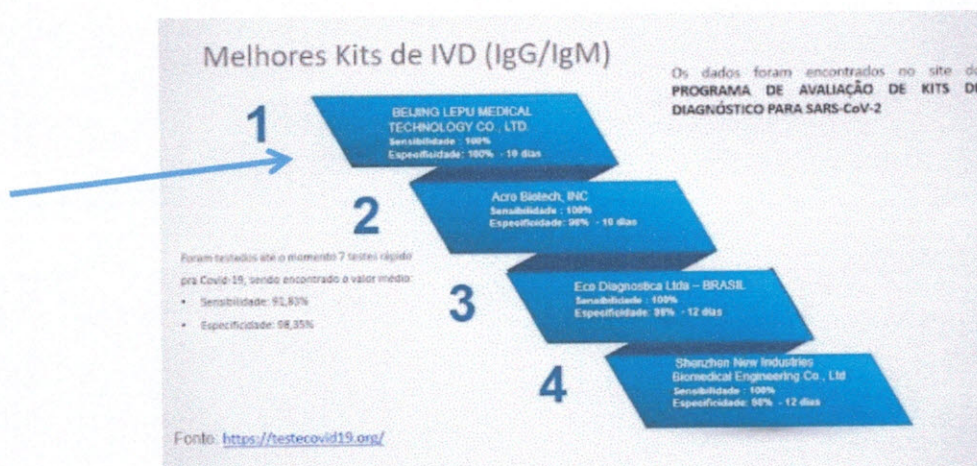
Melhores Kits de IVD (IgG/IgM)

Os dados foram encontrados no site do PROGRAMA DE AVALIAÇÃO DE KITS DE DIAGNÓSTICO PARA SARS-CoV-2

1

BEIJING LEPU MEDICAL TECHNOLOGY CO., LTD.
Sensibilidade : 100%
Especificidade: 100% - 10 dias

2

Acro Biotech, INC
Sensibilidade : 100%
Especificidade: 98% - 10 dias

Foram testados até o momento 7 testes rápido pra Covid-19, sendo encontrado o valor médio:

• Sensibilidade: 91,83%
• Especificidade: 98,35%

3

Eco Diagnostica Ltda – BRASIL
Sensibilidade : 100%
Especificidade: 98% - 12 dias

4

Shenzhen New Industries Biomedical Engineering Co., Ltd
Sensibilidade : 100%
Especificidade: 98% - 12 dias

Fonte: https://testecovid19.org/